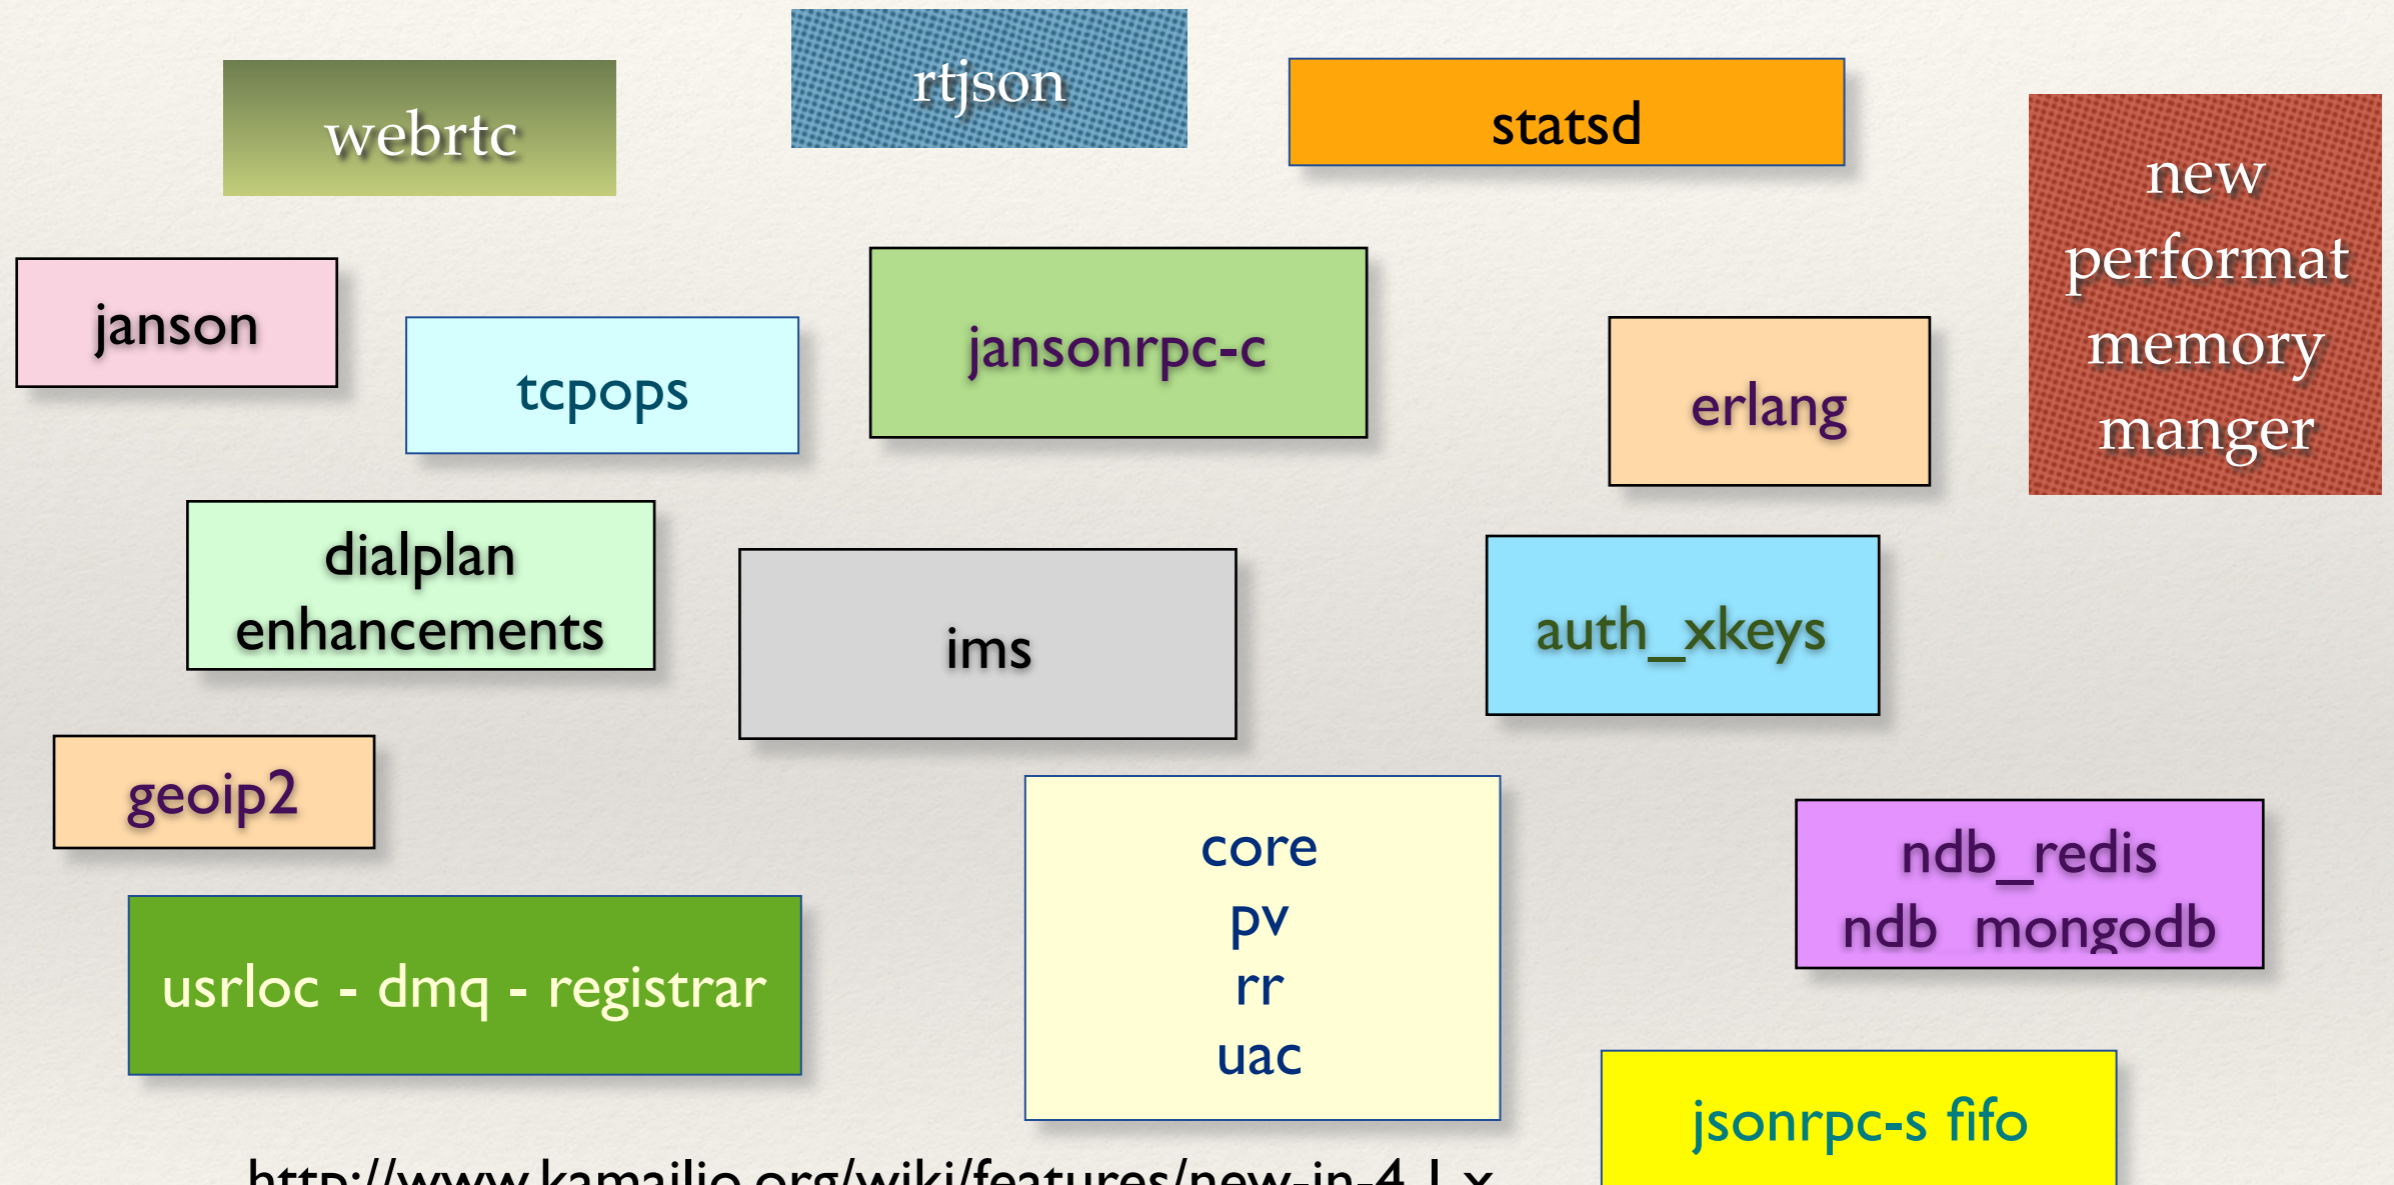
webrtc

rtjson

statsd

new performat memory manger

janson

tcpops

jansonrpc-c

erlang

dialplan enhancements

ims

auth_xkeys

geoip2

core
pv
rr
uac

ndb_redis
ndb_mongodb

usrloc - dmq - registrar

jsonrpc-s fifo

http://www.kamailio.org/wiki/features/new-in-4.1.x